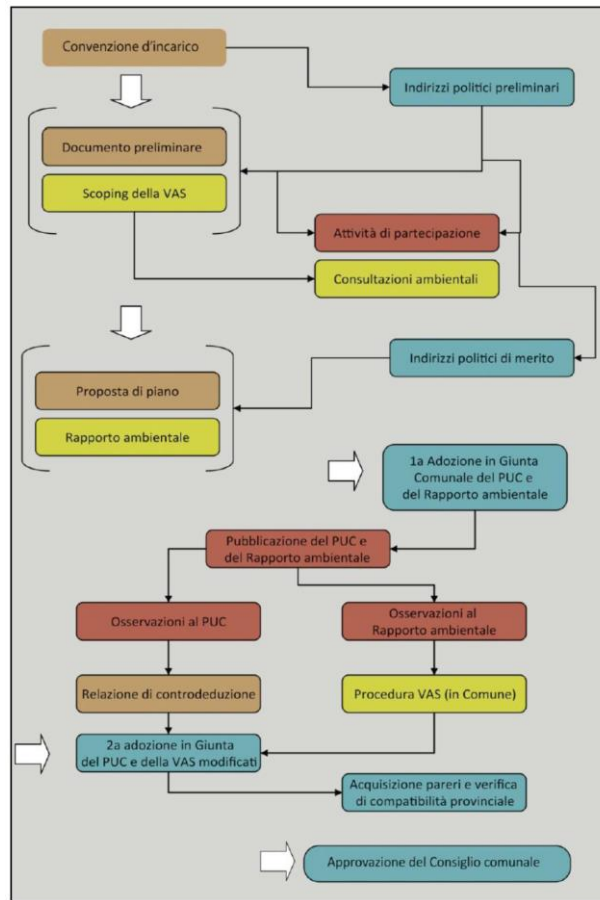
Convenzione d'incarico

Indirizzi politici preliminari

Documento preliminare

Scoping della VAS

Attività di partecipazione

Consultazioni ambientali

Indirizzi politici di merito

Proposta di piano

Rapporto ambientale

1a Adozione in Giunta Comunale del PUC e del Rapporto ambientale

Pubblicazione del PUC e del Rapporto ambientale

Osservazioni al PUC

Osservazioni al Rapporto ambientale

Relazione di controdeduzione

Procedura VAS (in Comune)

2a adozione in Giunta del PUC e della VAS modificati

Acquisizione pareri e verifica di compatibilità provinciale

Approvazione del Consiglio comunale